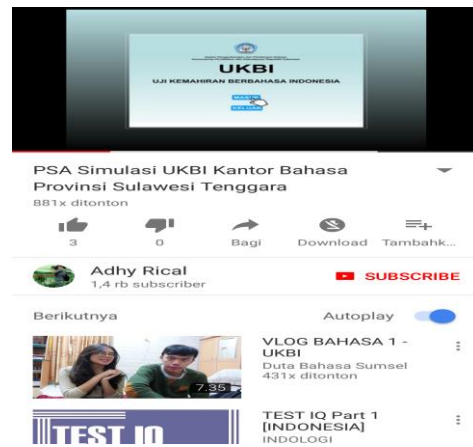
UKBI
UJI KEMAHIRAN BERBAHASA INDONESIA
MASUK
KELUAR

PSA Simulasi UKBI Kantor Bahasa Provinsi Sulawesi Tenggara
881x ditonton

3
0
Bagi
Download
Tambahk...

Adhy Rical
1,4 rb subscriber
SUBSCRIBE

Berikutnya
Autoplay

7:35
VLOG BAHASA 1 - UKBI
Duta Bahasa Sumsel
431x ditonton

TEST IQ
TEST IQ Part 1 [INDONESIA]
INDOLOGI